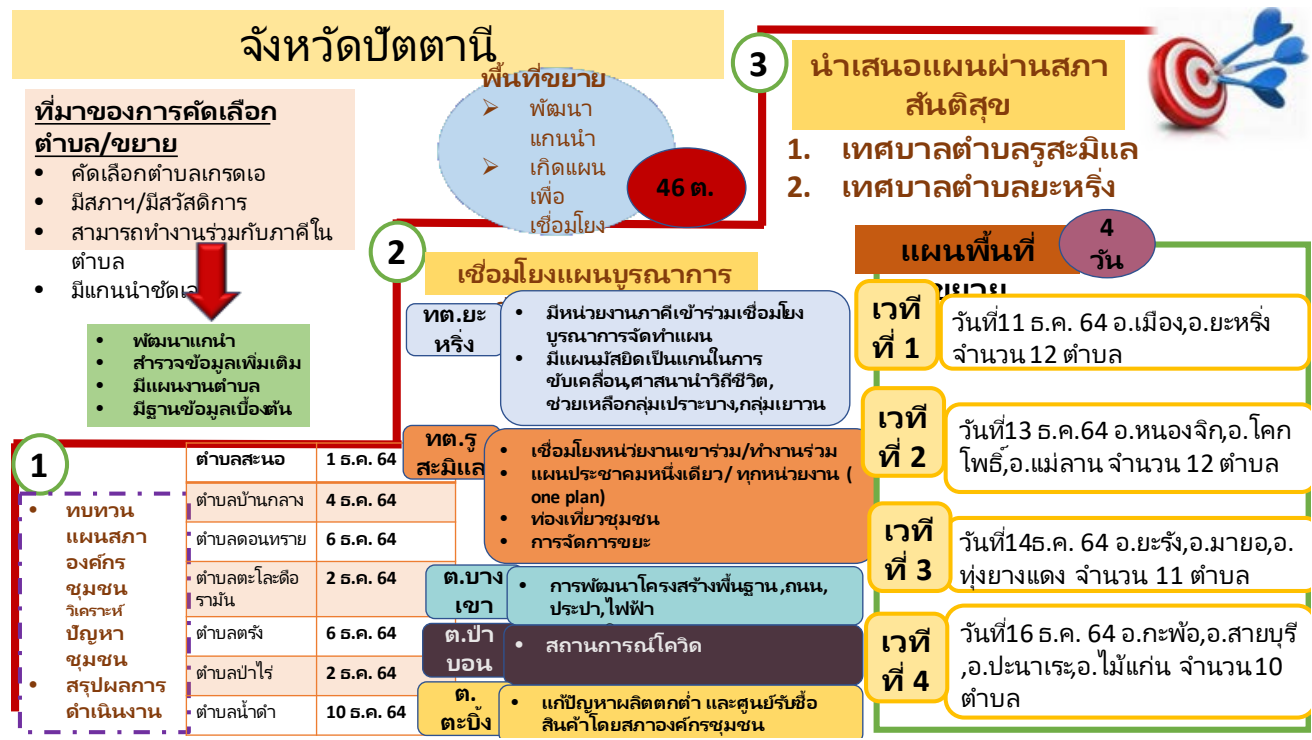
จังหวัดปัตตานี

ที่มาของการคัดเลือกตำบล/ขยาย
• คัดเลือกตำบลเกรดเอ
• มีสภาฯ/มีสวัสดิการ
• สามารถทำงานร่วมกับภาคีในตำบล
• มีแกนนำชัดเจ

• พัฒนาแกนำ
• สำรวจข้อมูลเพิ่มเติม
• มีแผนงานตำบล
• มีฐานข้อมูลเบื้องต้น

พื้นที่ขยาย
➢ พัฒนาแกนนำ
➢ เกิดแผนเพื่อเชื่อมโยง

46 ต.

3
นำเสนอแผนผ่านสภาสันติสุข
1. เทศบาลตำบลรูสะมิแล
2. เทศบาลตำบลยะหริ่ง

2
เชื่อมโยงแผนบูรณาการ

ทต.ยะหริ่ง
• มีหน่วยงานภาคีเข้าร่วมเชื่อมโยงบูรณาการจัดทำแผน
• มีแผนมัสยิดเป็นแกนในการขับเคลื่อน,ศาสนาวิถีชีวิต, ช่วยเหลือกลุ่มเปราะบาง,กลุ่มเยาวน

ทต.รูสะมิแล
• เชื่อมโยงหน่วยงานเขาร่วม/ทำงานร่วม
• แผนประชาคมหนึ่งเดียว/ ทุกหน่วยงาน ( one plan)
• ท่องเที่ยวชุมชน
• การจัดการขยะ

ต.บางเขา
• การพัฒนาโครงสร้างพื้นฐาน,ถนน,ประปา,ไฟฟ้า

ต.ป่าบอน
• สถานการณ์โควิด

ต.ตะบิ้ง
• แก้ปัญหาผลิตตกต่ำ และศูนย์รับซื้อสินค้าโดยสภาองค์กรชุมชน

1
• ทบทวนแผนสภาองค์กรชุมชน วิเคราะห์ปัญหาชุมชน
• สรุปผลการดำเนินงาน

| ตำบลสะนอ | 1 ธ.ค. 64 |
|---|---|
| ตำบลบ้านกลาง | 4 ธ.ค. 64 |
| ตำบลดอนทราย | 6 ธ.ค. 64 |
| ตำบลตะโละดือรามัน | 2 ธ.ค. 64 |
| ตำบลตรัง | 6 ธ.ค. 64 |
| ตำบลป่าไร่ | 2 ธ.ค. 64 |
| ตำบลน้ำดำ | 10 ธ.ค. 64 |

แผนพื้นที่ขยาย
4 วัน

เวทีที่ 1
วันที่11 ธ.ค. 64 อ.เมือง,อ.ยะหริ่ง จำนวน 12 ตำบล

เวทีที่ 2
วันที่13 ธ.ค.64 อ.หนองจิก,อ.โคกโพธิ์,อ.แม่ลาน จำนวน 12 ตำบล

เวทีที่ 3
วันที่14ธ.ค. 64 อ.ยะรัง,อ.มายอ,อ.ทุ่งยางแดง จำนวน 11 ตำบล

เวทีที่ 4
วันที่16 ธ.ค. 64 อ.กะพ้อ,อ.สายบุรี,อ.ปะนาเระ,อ.ไม้แก่น จำนวน10 ตำบล